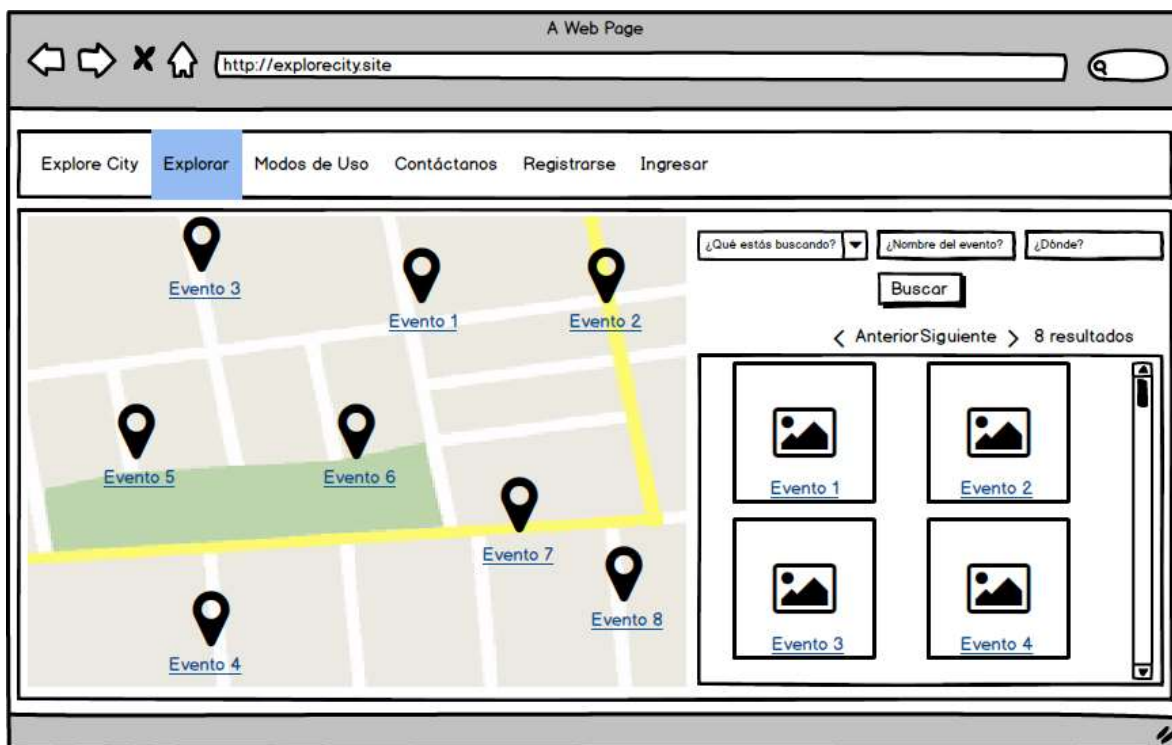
A Web Page

http://explorecity.site

Explore City Explorar Modos de Uso Contáctanos Registrarse Ingresar

Evento 3
Evento 1
Evento 2
Evento 5
Evento 6
Evento 7
Evento 8
Evento 4

¿Qué estás buscando? ¿Nombre del evento? ¿Dónde?

Buscar

< AnteriorSiguiente > 8 resultados

Evento 1
Evento 2
Evento 3
Evento 4